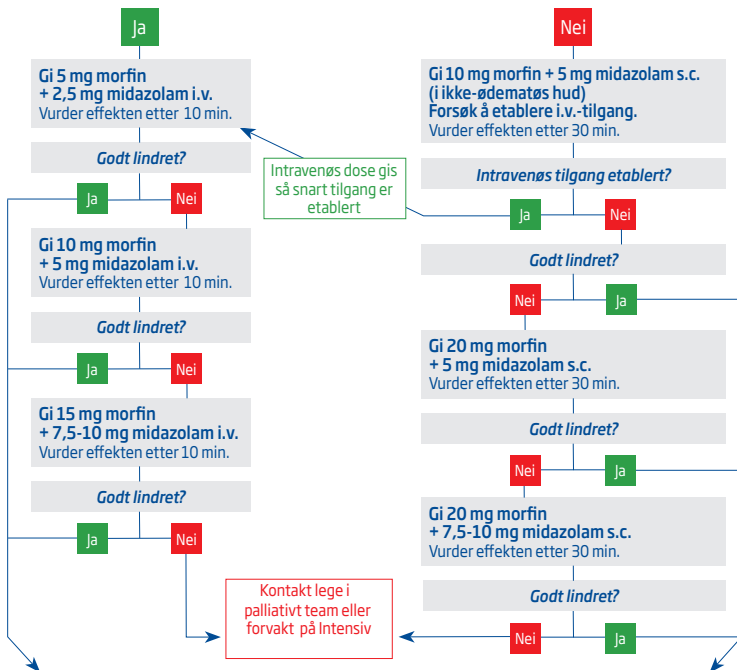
Ja

Gi 5 mg morfin + 2,5 mg midazolam i.v.
Vurder effekten etter 10 min.

Godt lindret?

Ja Nei

Gi 10 mg morfin + 5 mg midazolam i.v.
Vurder effekten etter 10 min.

Godt lindret?

Ja Nei

Gi 15 mg morfin + 7,5-10 mg midazolam i.v.
Vurder effekten etter 10 min.

Godt lindret?

Ja Nei

Nei

Gi 10 mg morfin + 5 mg midazolam s.c. (i ikke-ødematøs hud)
Forsøk å etablere i.v.-tilgang.
Vurder effekten etter 30 min.

Intravenøs dose gis så snart tilgang er etablert

Intravenøs tilgang etablert?

Ja Nei

Godt lindret?

Nei Ja

Gi 20 mg morfin + 5 mg midazolam s.c.
Vurder effekten etter 30 min.

Godt lindret?

Nei Ja

Gi 20 mg morfin + 7,5-10 mg midazolam s.c.
Vurder effekten etter 30 min.

Godt lindret?

Kontakt lege i palliativt team eller forvakt på Intensiv

Nei Ja